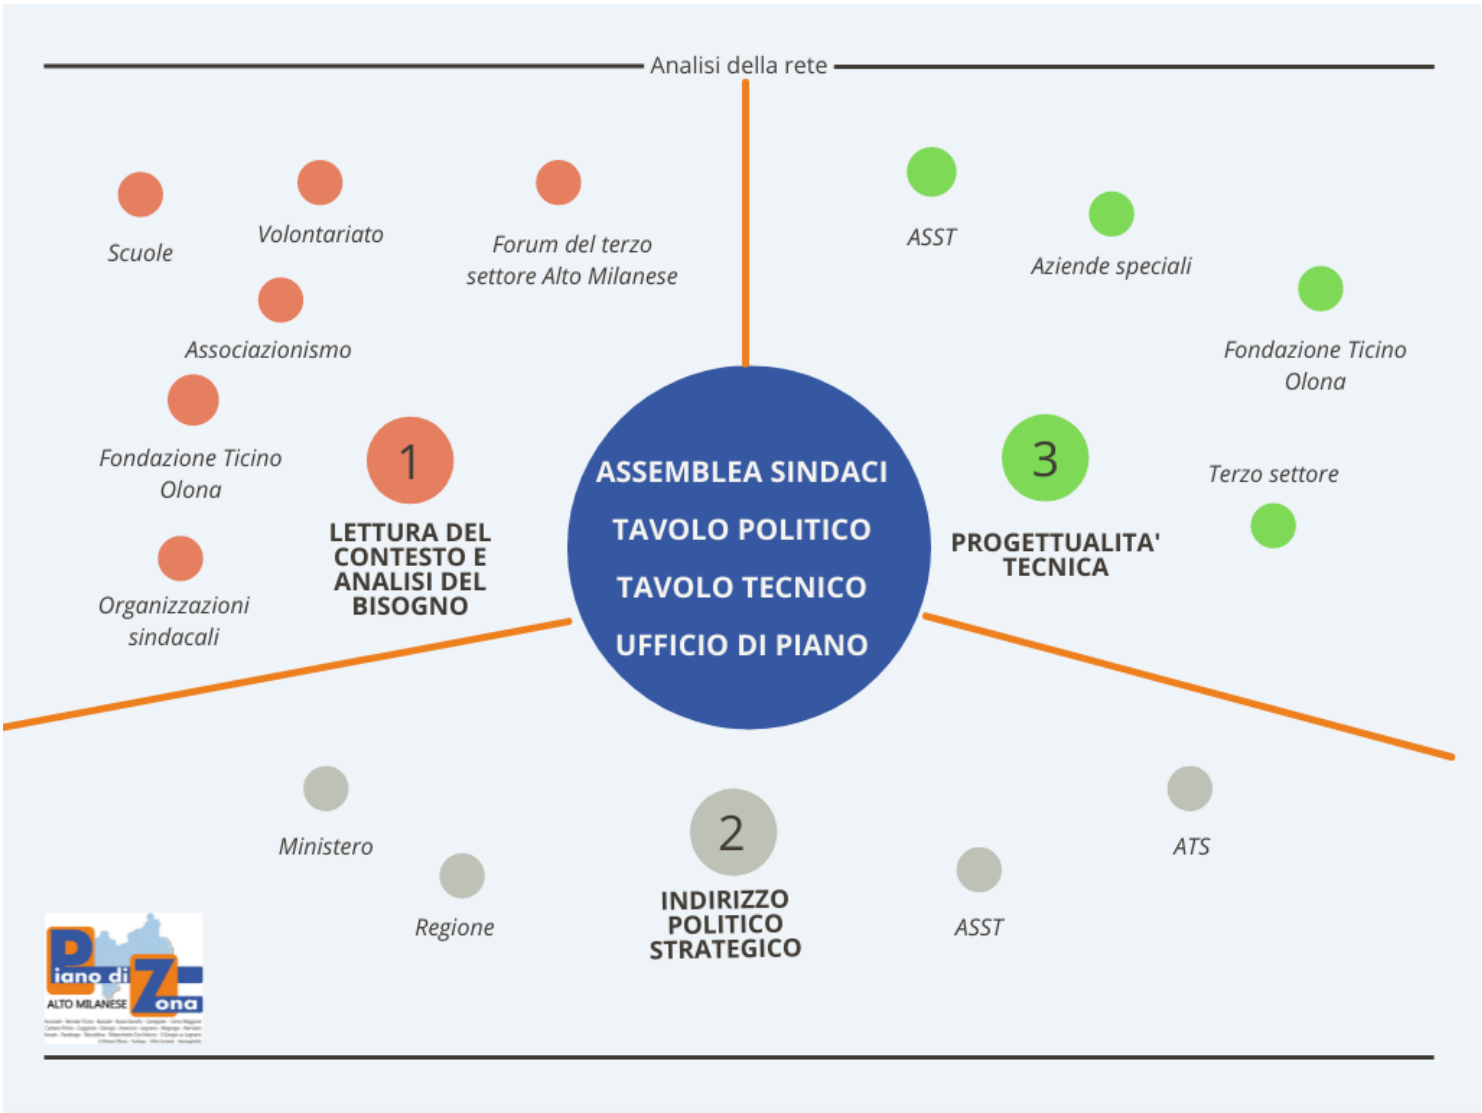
Analisi della rete

Scuole

Volontariato

Forum del terzo settore Alto Milanese

Associazionismo

Fondazione Ticino Olona

Organizzazioni sindacali

1

LETTURA DEL CONTESTO E ANALISI DEL BISOGNO

ASSEMBLEA SINDACI

TAVOLO POLITICO

TAVOLO TECNICO

UFFICIO DI PIANO

ASST

Aziende speciali

Fondazione Ticino Olona

3

PROGETTUALITA' TECNICA

Terzo settore

Ministero

Regione

2

INDIRIZZO POLITICO STRATEGICO

ASST

ATS

Piano di Zona

ALTO MILANESE

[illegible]